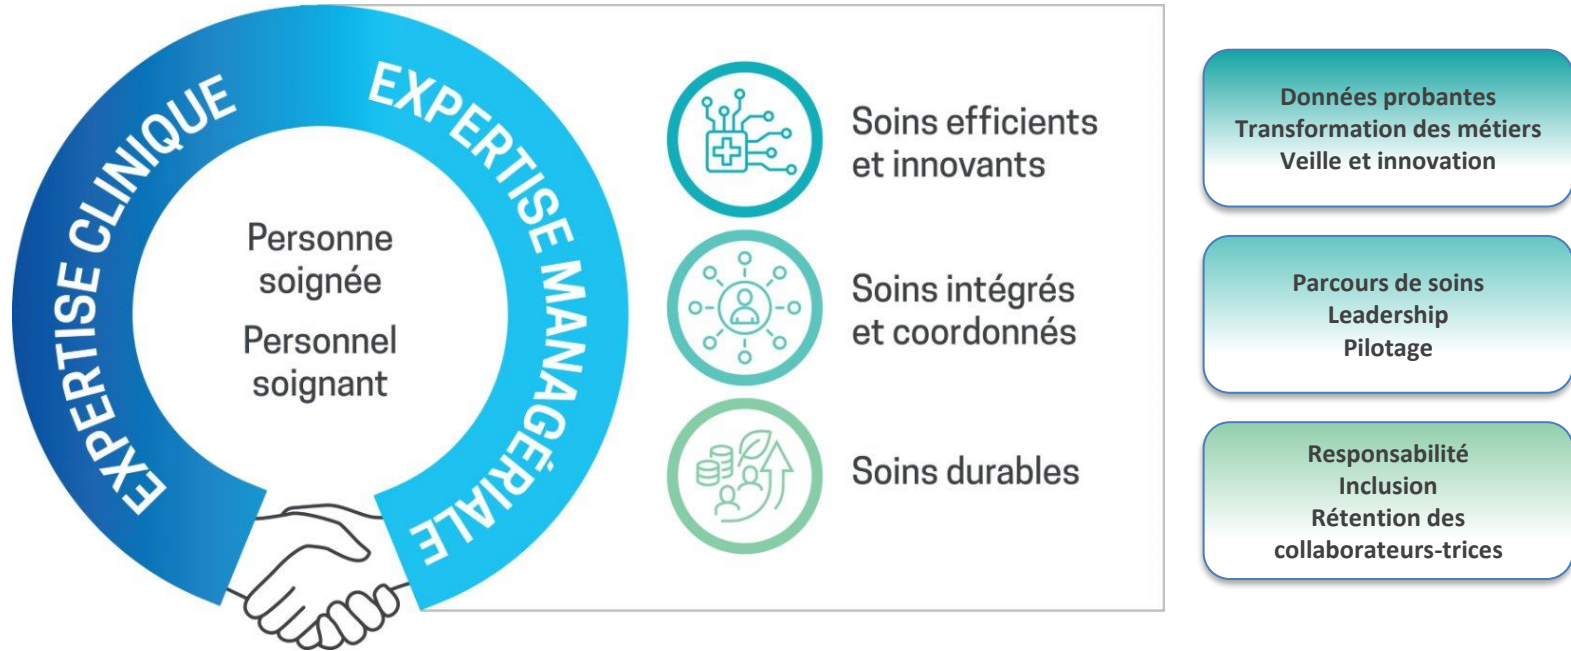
EXPERTISE CLINIQUE

EXPERTISE MANAGÉRIALE

Personne soignée

Personnel soignant

Soins efficients et innovants

Soins intégrés et coordonnés

Soins durables

Données probantes
Transformation des métiers
Veille et innovation

Parcours de soins
Leadership
Pilotage

Responsabilité
Inclusion
Rétention des collaborateurs-trices